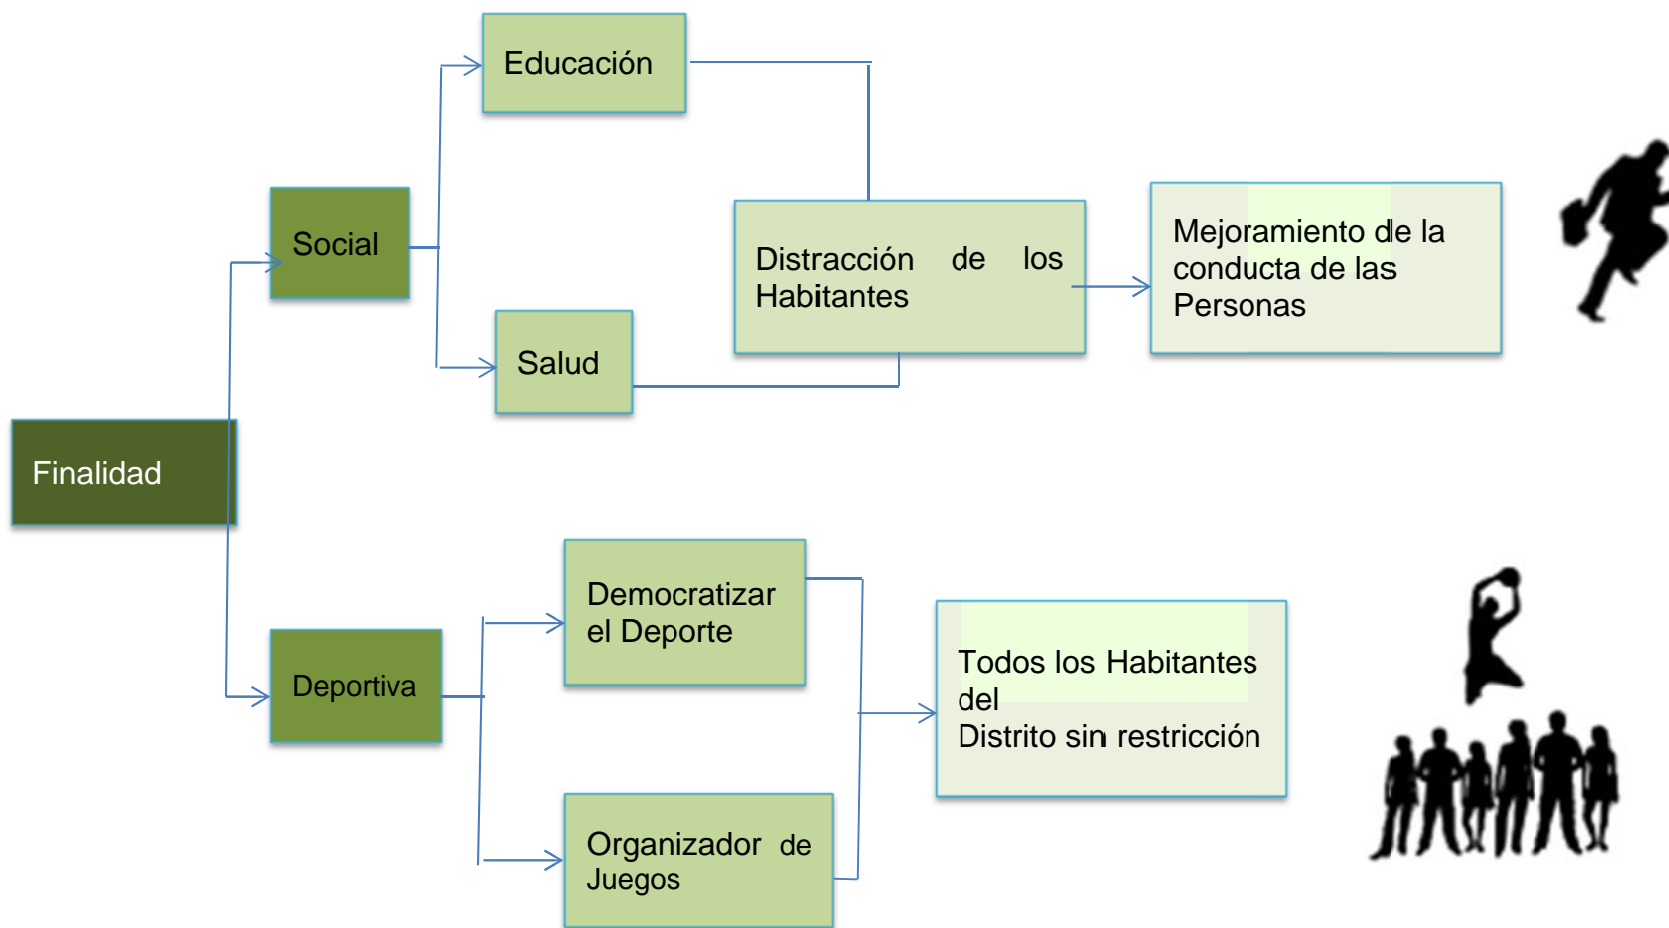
Finalidad

Social

Educación

Salud

Distracción de los Habitantes

Mejoramiento de la conducta de las Personas

Deportiva

Democratizar el Deporte

Organizador de Juegos

Todos los Habitantes del
Distrito sin restricción